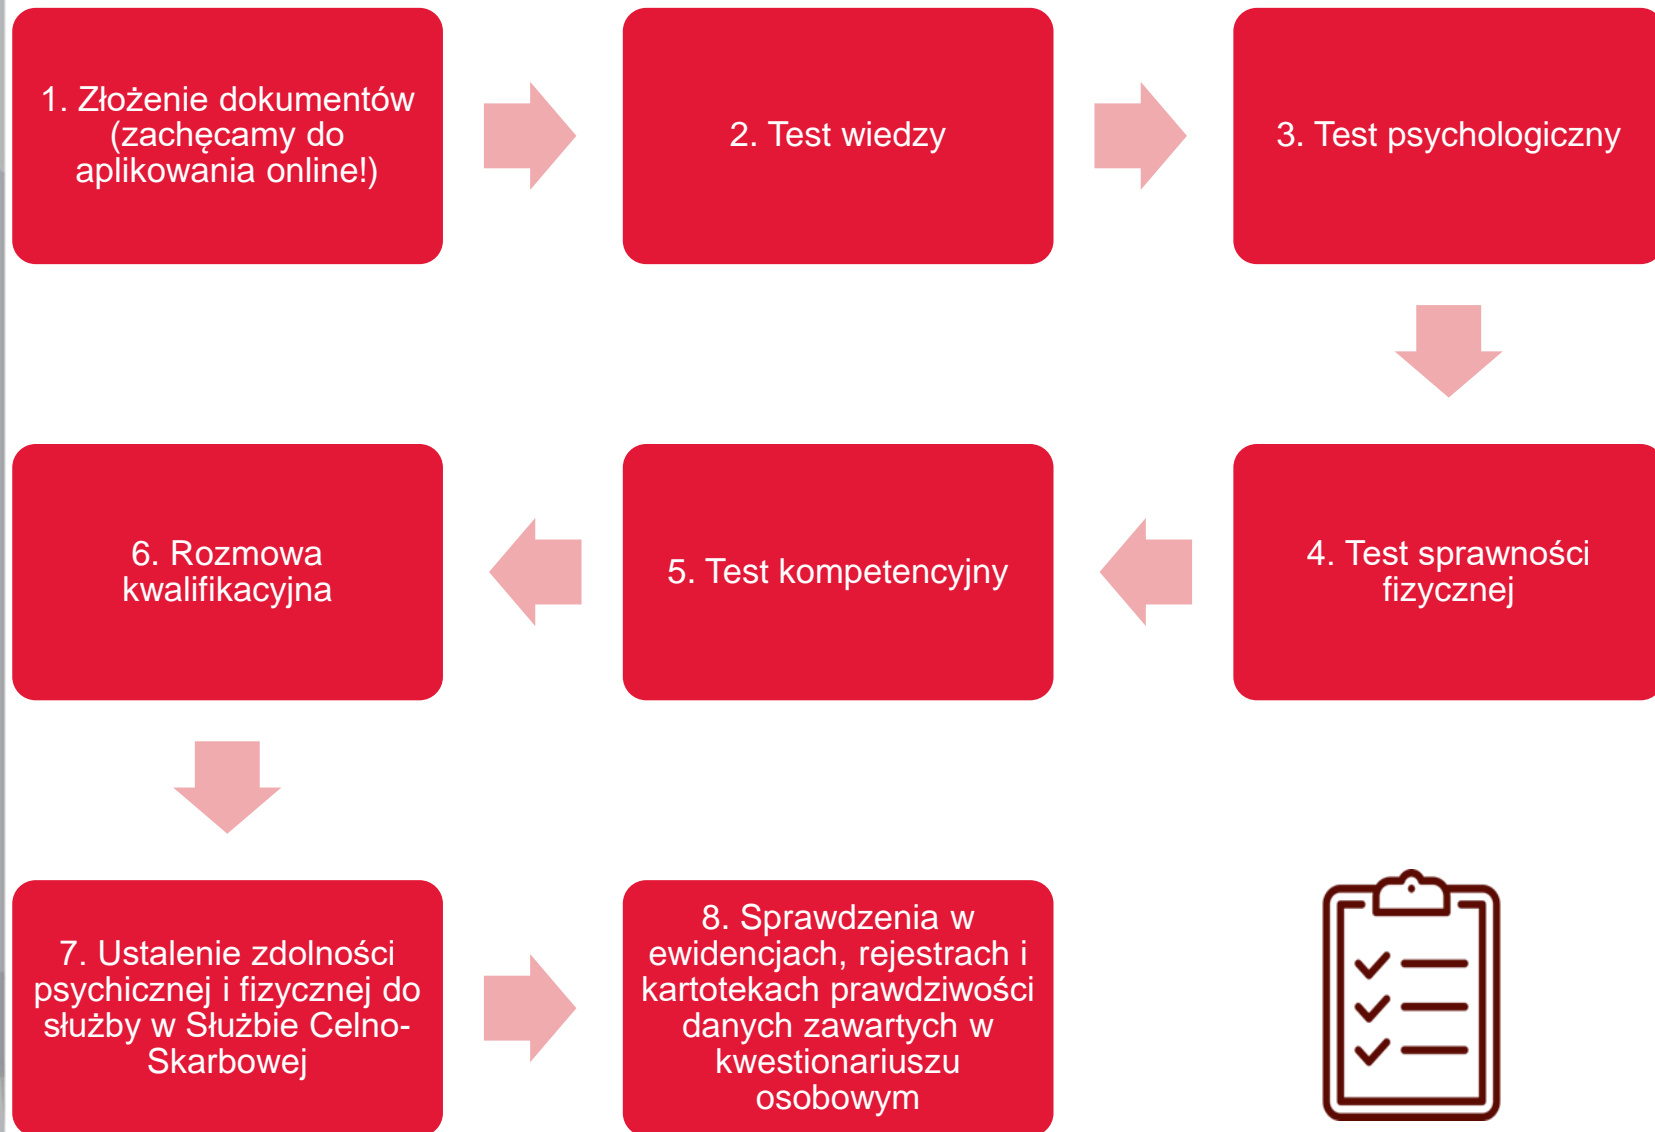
1. Złożenie dokumentów (zachęcamy do aplikowania online!)

2. Test wiedzy

3. Test psychologiczny

4. Test sprawności fizycznej

5. Test kompetencyjny

6. Rozmowa kwalifikacyjna

7. Ustalenie zdolności psychicznej i fizycznej do służby w Służbie Celno-Skarbowej

8. Sprawdzenia w ewidencjach, rejestrach i kartotekach prawdziwości danych zawartych w kwestionariuszu osobowym